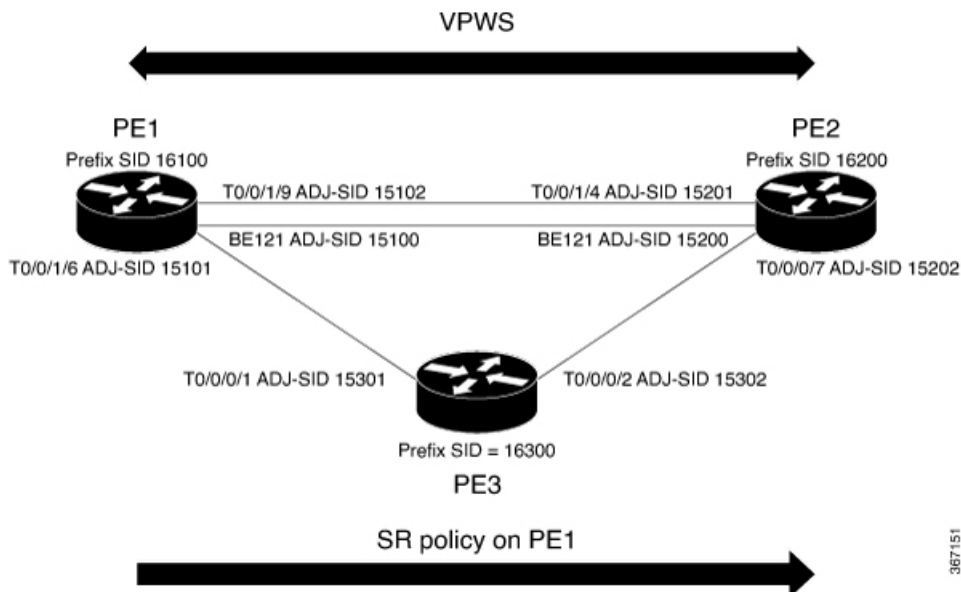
VPWS

PE1
Prefix SID 16100

PE2
Prefix SID 16200

T0/0/1/9 ADJ-SID 15102

T0/0/1/4 ADJ-SID 15201

BE121 ADJ-SID 15100

BE121 ADJ-SID 15200

T0/0/1/6 ADJ-SID 15101

T0/0/0/7 ADJ-SID 15202

T0/0/0/1 ADJ-SID 15301

T0/0/0/2 ADJ-SID 15302

Prefix SID = 16300
PE3

SR policy on PE1

367151